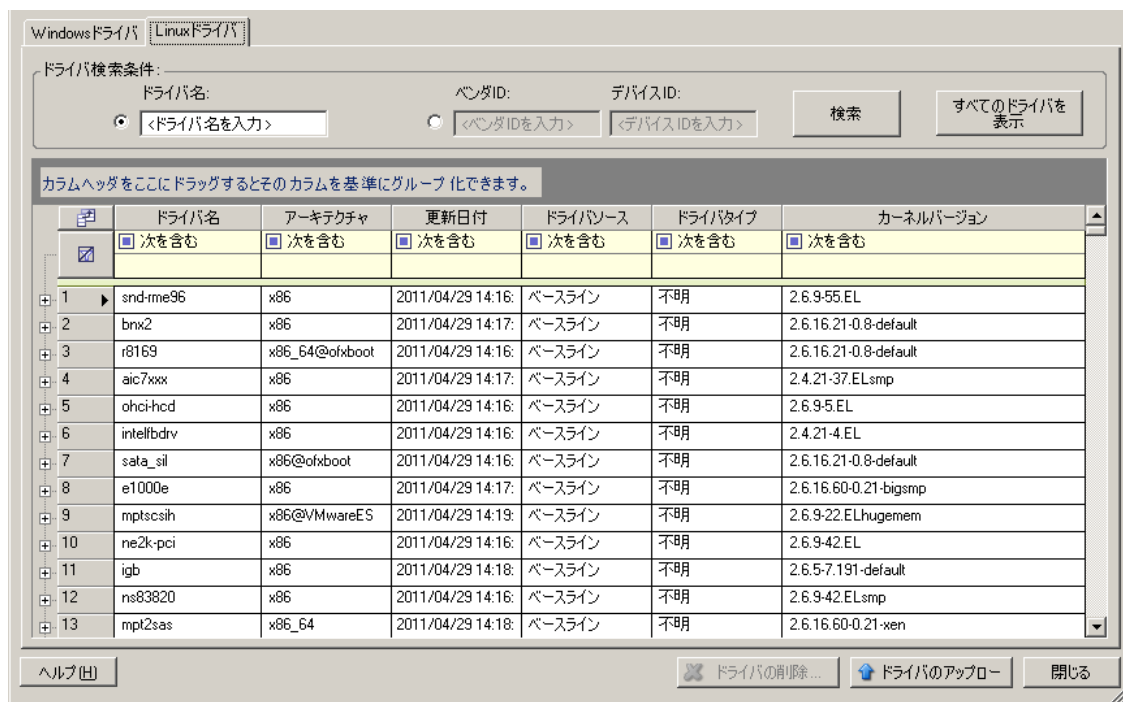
Windowsドライバ | Linuxドライバ

ドライバ検索条件:
ドライバ名: <ドライバ名を入力>
ベンダID: <ベンダIDを入力>
デバイスID: <デバイスIDを入力>
検索
すべてのドライバを表示

カラムヘッダをここにドラッグするとそのカラムを基準にグループ化できます。

| | ドライバ名 | アーキテクチャ | 更新日付 | ドライバソース | ドライバタイプ | カーネルバージョン |
|---|---|---|---|---|---|---|
| | 次を含む | 次を含む | 次を含む | 次を含む | 次を含む | 次を含む |
| 1 | snd-rme96 | x86 | 2011/04/29 14:16: | ベースライン | 不明 | 2.6.9-55.EL |
| 2 | bnx2 | x86 | 2011/04/29 14:17: | ベースライン | 不明 | 2.6.16.21-0.8-default |
| 3 | r8169 | x86_64@ofxboot | 2011/04/29 14:16: | ベースライン | 不明 | 2.6.16.21-0.8-default |
| 4 | aic7xxx | x86 | 2011/04/29 14:17: | ベースライン | 不明 | 2.4.21-37.ELsmp |
| 5 | ohci-hcd | x86 | 2011/04/29 14:16: | ベースライン | 不明 | 2.6.9-5.EL |
| 6 | intelfbdrv | x86 | 2011/04/29 14:16: | ベースライン | 不明 | 2.4.21-4.EL |
| 7 | sata_sil | x86@ofxboot | 2011/04/29 14:16: | ベースライン | 不明 | 2.6.16.21-0.8-default |
| 8 | e1000e | x86 | 2011/04/29 14:17: | ベースライン | 不明 | 2.6.16.60-0.21-bigsmp |
| 9 | mptscsih | x86@VMwareES | 2011/04/29 14:19: | ベースライン | 不明 | 2.6.9-22.ELhugemem |
| 10 | ne2k-pci | x86 | 2011/04/29 14:16: | ベースライン | 不明 | 2.6.9-42.EL |
| 11 | igb | x86 | 2011/04/29 14:18: | ベースライン | 不明 | 2.6.5-7.191-default |
| 12 | ns83820 | x86 | 2011/04/29 14:16: | ベースライン | 不明 | 2.6.9-42.ELsmp |
| 13 | mpt2sas | x86_64 | 2011/04/29 14:18: | ベースライン | 不明 | 2.6.16.60-0.21-xen |

ヘルプ(H)
ドライバの削除...
ドライバのアップロー
閉じる